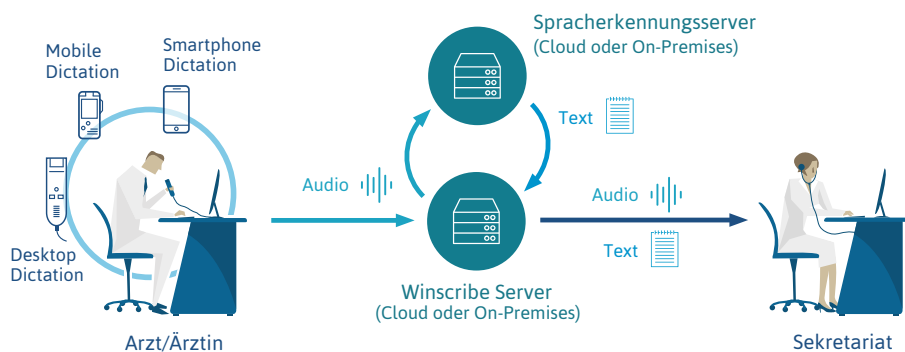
Mobile Dictation

Smartphone Dictation

Desktop Dictation

Arzt/Ärztin

Audio

Spracherkennungsserver
(Cloud oder On-Premises)

Text

Audio

Text

Winscribe Server
(Cloud oder On-Premises)

Sekretariat